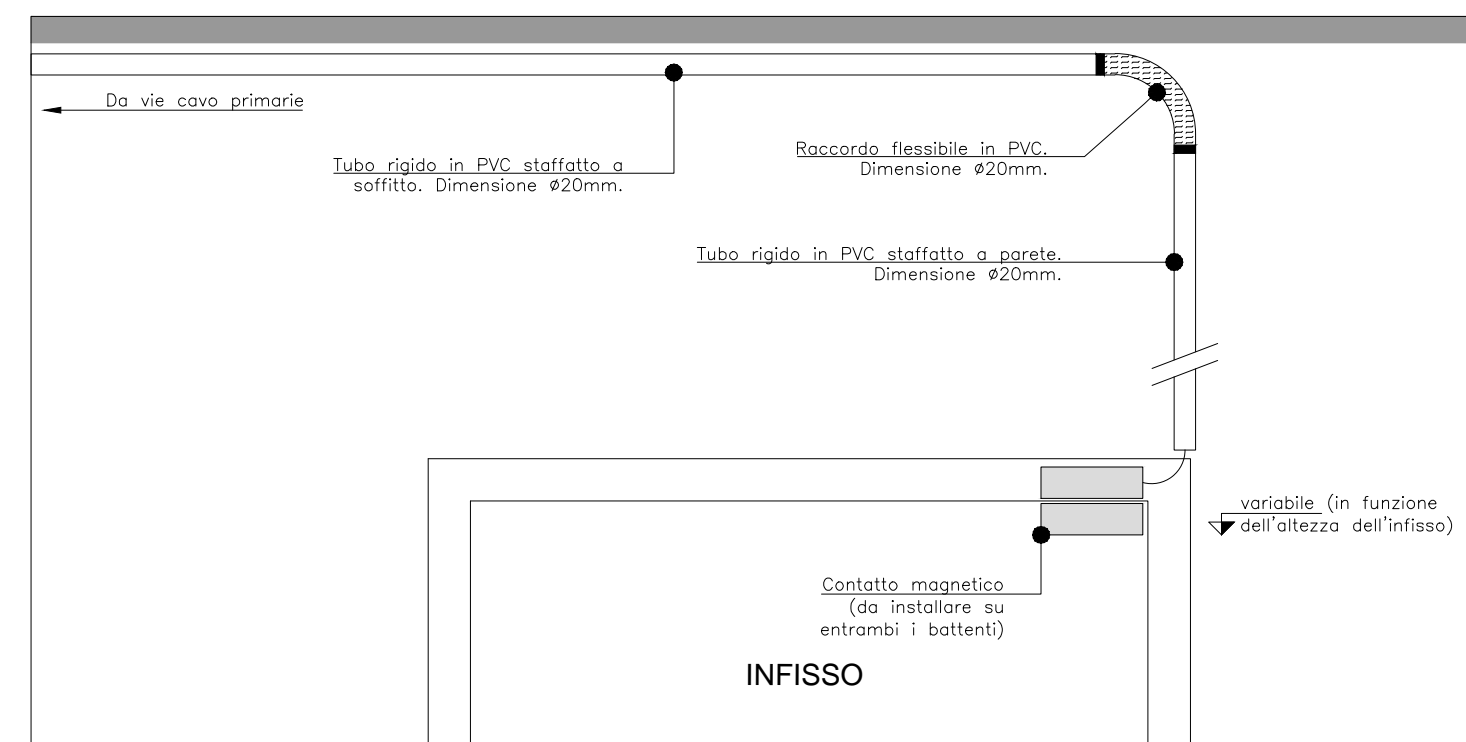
Da vie cavo primarie

Tubo rigido in PVC staffatto a soffitto. Dimensione ø20mm.

Raccordo flessibile in PVC. Dimensione ø20mm.

Tubo rigido in PVC staffatto a parete. Dimensione ø20mm.

variabile (in funzione dell'altezza dell'infisso)

Contatto magnetico (da installare su entrambi i battenti)

INFISSO